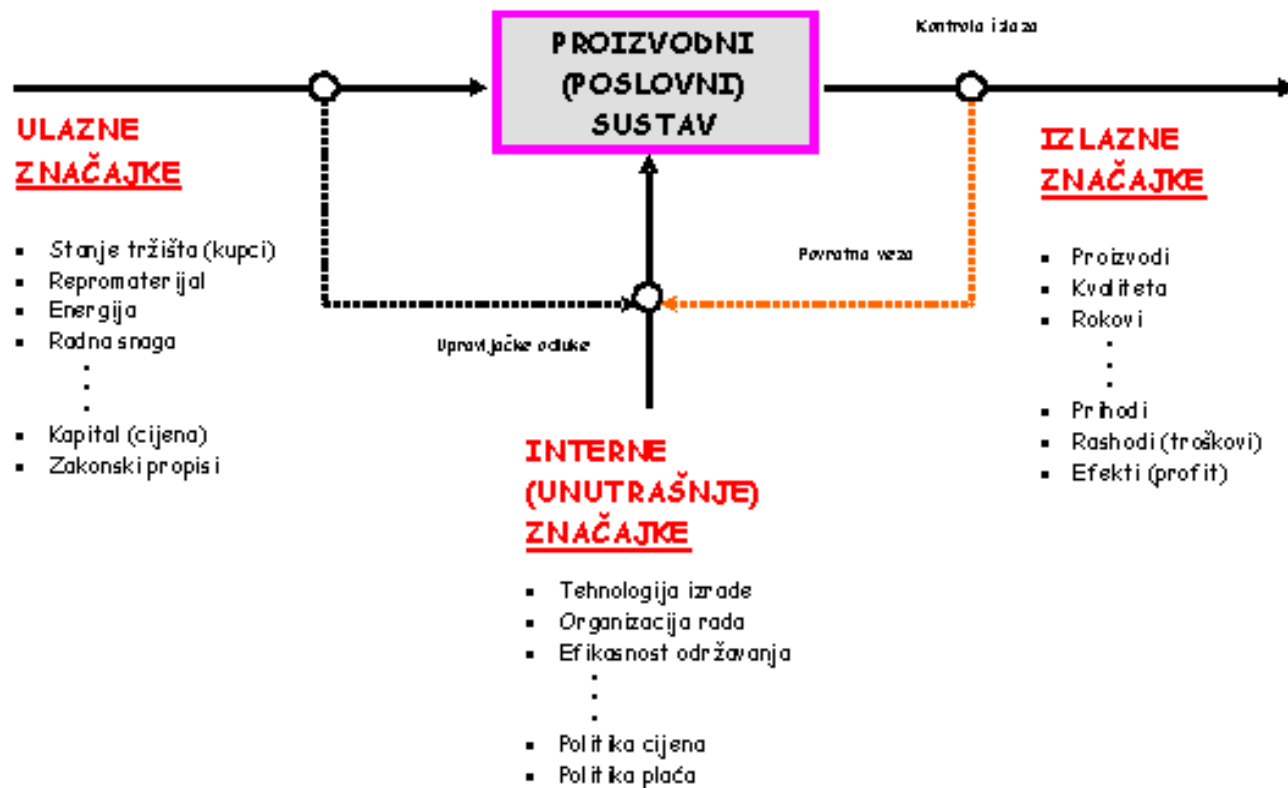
PROIZVODNI (POSLOVNI) SUSTAV

Kontrola izlaza

ULAZNE ZNAČAJKE

- Stanje tržišta (kupci)
- Repromaterijal
- Energija
- Radna snaga

.
.
.

- Kapital (cijena)
- Zakonski propisi

Povratna veza

Upravljačke odluke

IZLAZNE ZNAČAJKE

- Proizvodi
- Kvaliteta
- Rokovi

.
.
.

- Prihodi
- Rashodi (troškovi)
- Efekti (profit)

INTERNE (UNUTRAŠNJE) ZNAČAJKE

- Tehnologija izrade
- Organizacija rada
- Efikasnost održavanja

.
.
.

- Politika cijena
- Politika plaća